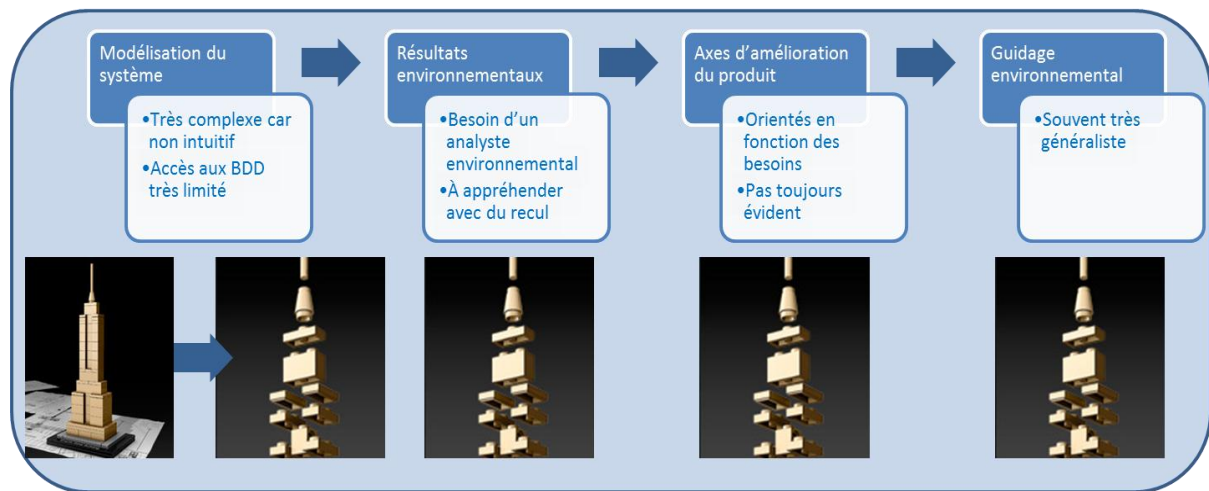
Modélisation du système

•Très complexe car non intuitif
•Accès aux BDD très limité

Résultats environnementaux

•Besoin d'un analyste environnemental
•À appréhender avec du recul

Axes d'amélioration du produit

•Orientés en fonction des besoins
•Pas toujours évident

Guidage environnemental

•Souvent très généraliste